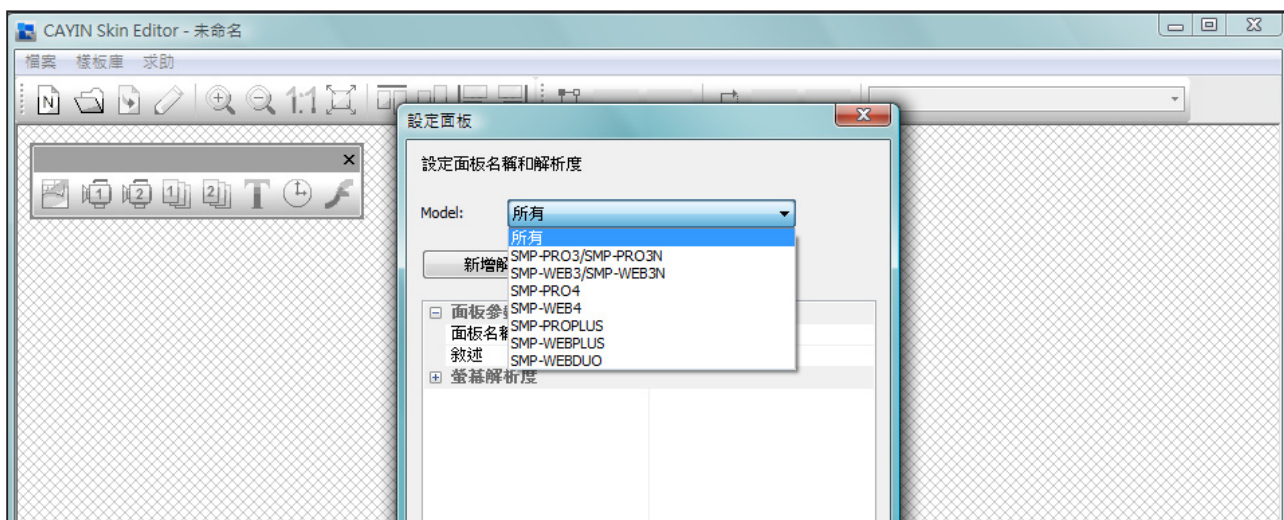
CAYIN Skin Editor - 未命名

檔案 樣板庫 求助

1:1

T

設定面板

設定面板名稱和解析度

Model: 所有

所有
SMP-PRO3/SMP-PRO3N
SMP-WEB3/SMP-WEB3N
SMP-PRO4
SMP-WEB4
SMP-PROPLUS
SMP-WEBPLUS
SMP-WEBDUO

新增解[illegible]

面板參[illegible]
面板名稱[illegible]
敘述
螢幕解析度